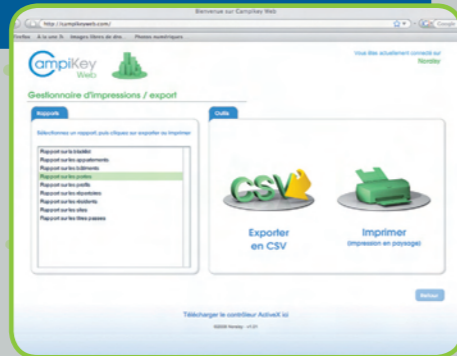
Bienvenue sur Campikey Web

http://campikeyweb.com/

Firefox À la une Images Ulimo de dro... Photos numériques

Google

CampiKey Web

Vous êtes actuellement connecté sur Noraley

Gestionnaire d'impressions / export

Rapports

Sélectionnez un rapport puis cliquez sur exporter ou imprimer

Rapport sur la totalité
Rapport sur les appartements
Rapport sur les bâtiments
Rapport sur les portes
Rapport sur les profils
Rapport sur les résidents
Rapport sur les résidents
Rapport sur les sites
Rapport sur les titres passes

Outils

CSV

Exporter en CSV

Imprimer
(Impression en paysage)

Retour

Télécharger le contrôleur ActiveX ici

©2009 Noraley - v1.01